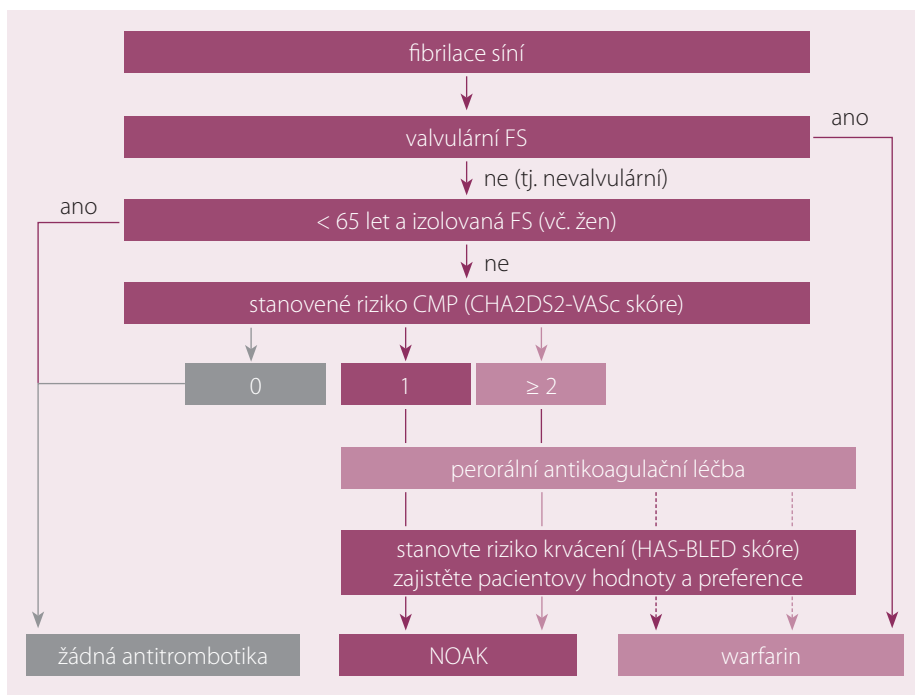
fibrilace síní

valvulární FS

ano

ne (tj. nevalvulární)

ano

< 65 let a izolovaná FS (vč. žen)

ne

stanovené riziko CMP (CHA2DS2-VASc skóre)

0

1

≥ 2

perorální antikoagulační léčba

stanovte riziko krvácení (HAS-BLED skóre)
zajistěte pacientovy hodnoty a preference

žádná antitrombotika

NOAK

warfarin